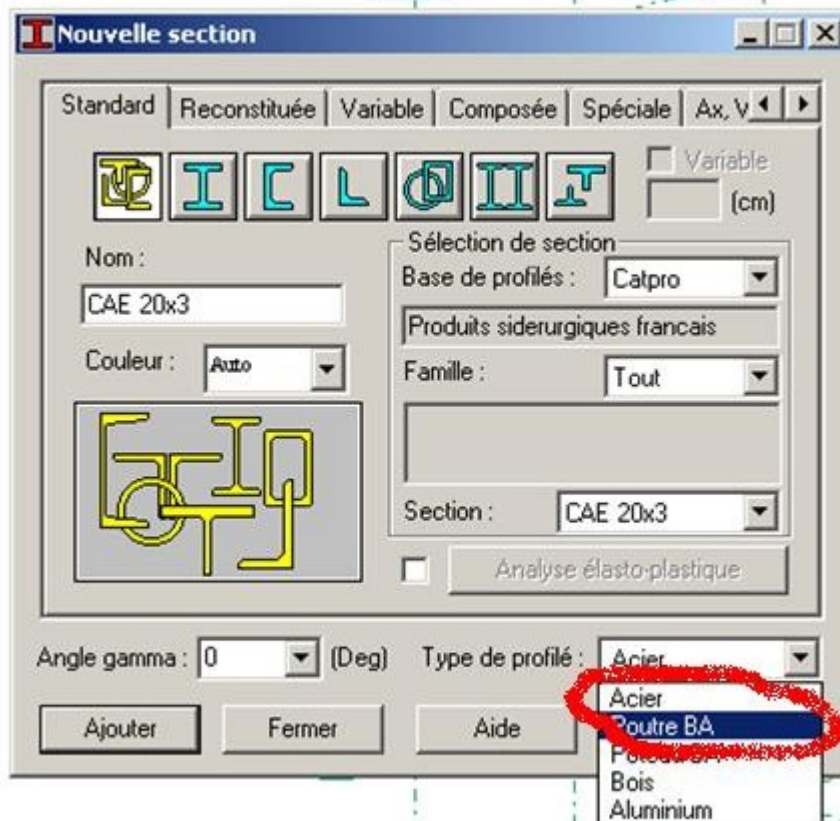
Nouvelle section

Standard | Reconstituée | Variable | Composée | Spéciale | Ax, V

Variable
(cm)

Nom :
CAE 20x3
Couleur : Auto

Sélection de section
Base de profilés : Catpro
Produits siderurgiques francais
Famille : Tout
Section : CAE 20x3

Analyse élasto-plastique

Angle gamma : 0 (Deg) Type de profilé : Acier
Acier
Poutre BA
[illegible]
Bois
Aluminium

Ajouter Fermer Aide